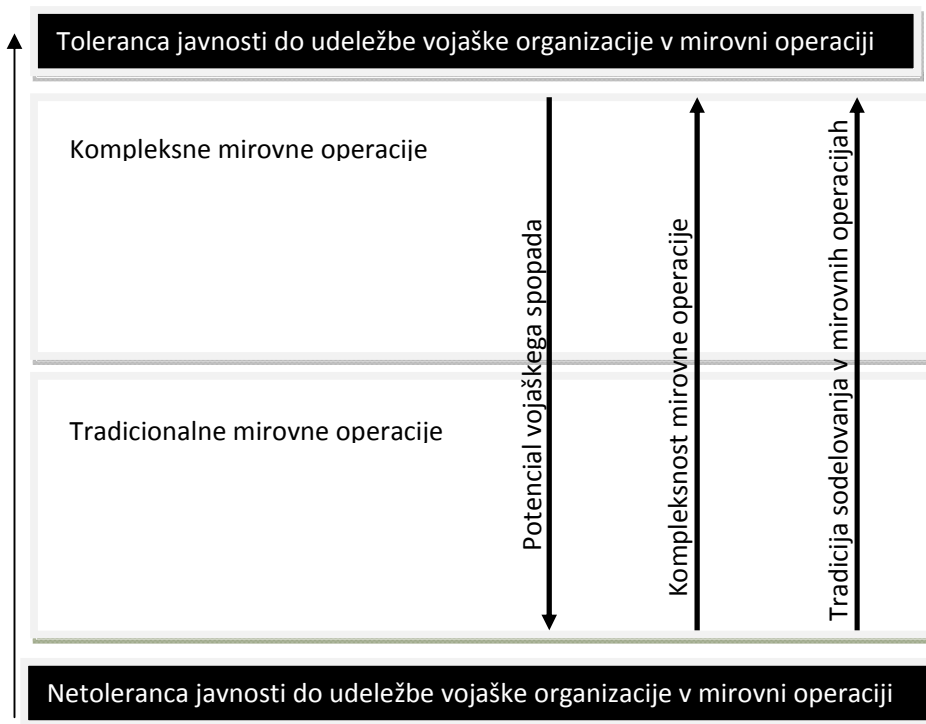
Toleranca javnosti do udeležbe vojaške organizacije v mirovni operaciji

Kompleksne mirovne operacije

Tradicionalne mirovne operacije

Potencial vojaškega spopada

Kompleksnost mirovne operacije

Tradicija sodelovanja v mirovnih operacijah

Netoleranca javnosti do udeležbe vojaške organizacije v mirovni operaciji